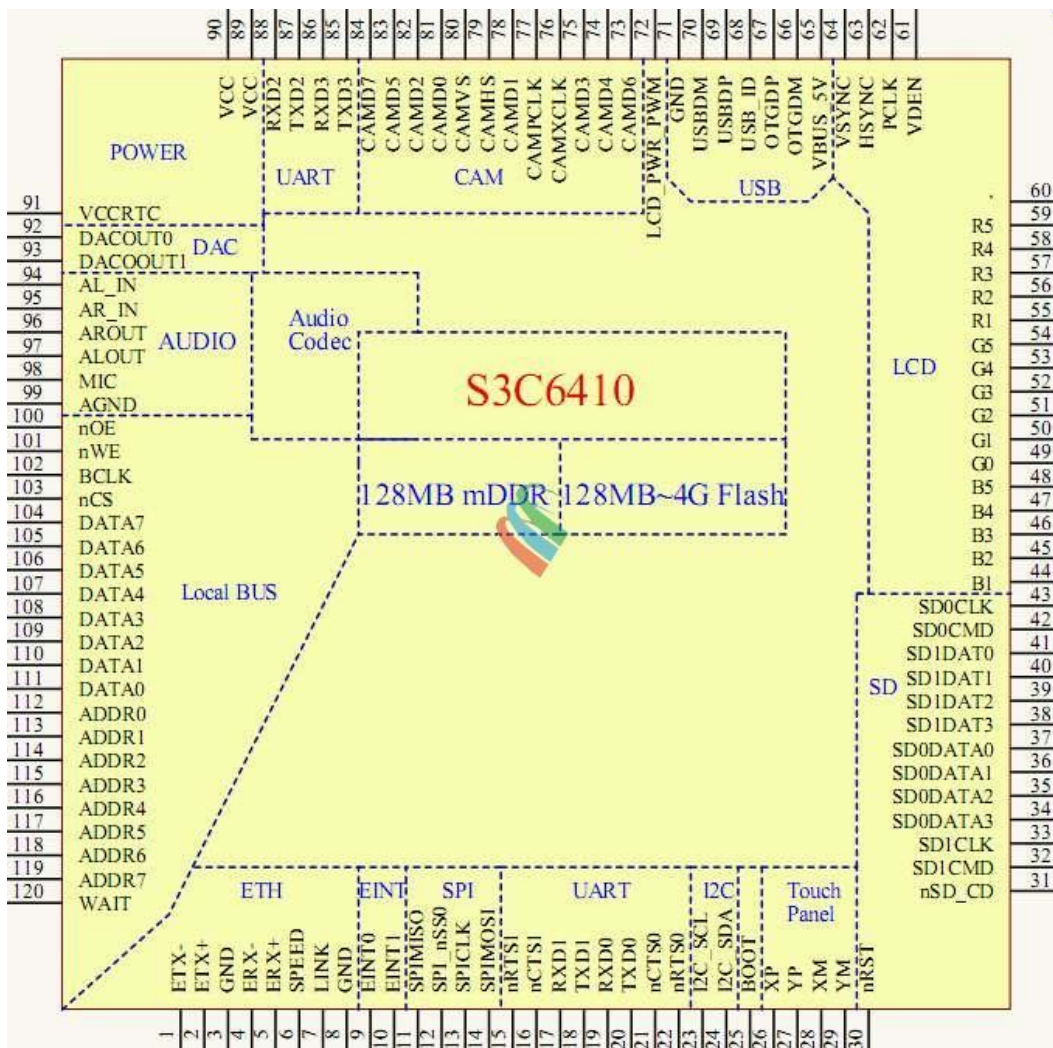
90 89 88 87 86 85 84 83 82 81 80 79 78 77 76 75 74 73 72 71 70 69 68 67 66 65 64 63 62 61

VCC VCC RXD2 TXD2 RXD3 TXD3 CAMD7 CAMD5 CAMD2 CAMD0 CAMVS CAMHS CAMD1 CAMPCLK CAMXCLK CAMD3 CAMD4 CAMD6 LCD_PWR_PWM GND USBDM USBDP USB_ID OTGDP OTGDM VBUS_5V VSYNC HSYNC PCLK VDEN

POWER

UART

CAM

USB

91 VCCRTC
92 DACOUT0
93 DACOOUT1
DAC
94 AL_IN
95 AR_IN
96 AROUT
97 ALOUT
98 MIC
99 AGND
AUDIO
Audio Codec
100 nOE
101 nWE
102 BCLK
103 nCS
104 DATA7
105 DATA6
106 DATA5
107 DATA4
108 DATA3
109 DATA2
110 DATA1
111 DATA0
112 ADDR0
113 ADDR1
114 ADDR2
115 ADDR3
116 ADDR4
117 ADDR5
118 ADDR6
119 ADDR7
120 WAIT
Local BUS

S3C6410

128MB mDDR
128MB~4G Flash

60
59 R5
58 R4
57 R3
56 R2
55 R1
54 G5
53 G4
52 G3
51 G2
50 G1
49 G0
48 B5
47 B4
46 B3
45 B2
44 B1
LCD
43 SD0CLK
42 SD0CMD
41 SD1DAT0
40 SD1DAT1
39 SD1DAT2
38 SD1DAT3
37 SD0DATA0
36 SD0DATA1
35 SD0DATA2
34 SD0DATA3
33 SD1CLK
32 SD1CMD
31 nSD_CD
SD

ETH
EINT
SPI
UART
I2C
Touch Panel

ETX- ETX+ GND ERX- ERX+ SPEED LINK GND EINT0 EINT1 SPIMISO SPI_nSS0 SPICLK SPIMOSI nRTS1 nCTS1 RXD1 TXD1 RXD0 TXD0 nCTS0 nRTS0 I2C_SCL I2C_SDA BOOT XP YP XM YM nRST

1 2 3 4 5 6 7 8 9 10 11 12 13 14 15 16 17 18 19 20 21 22 23 24 25 26 27 28 29 30